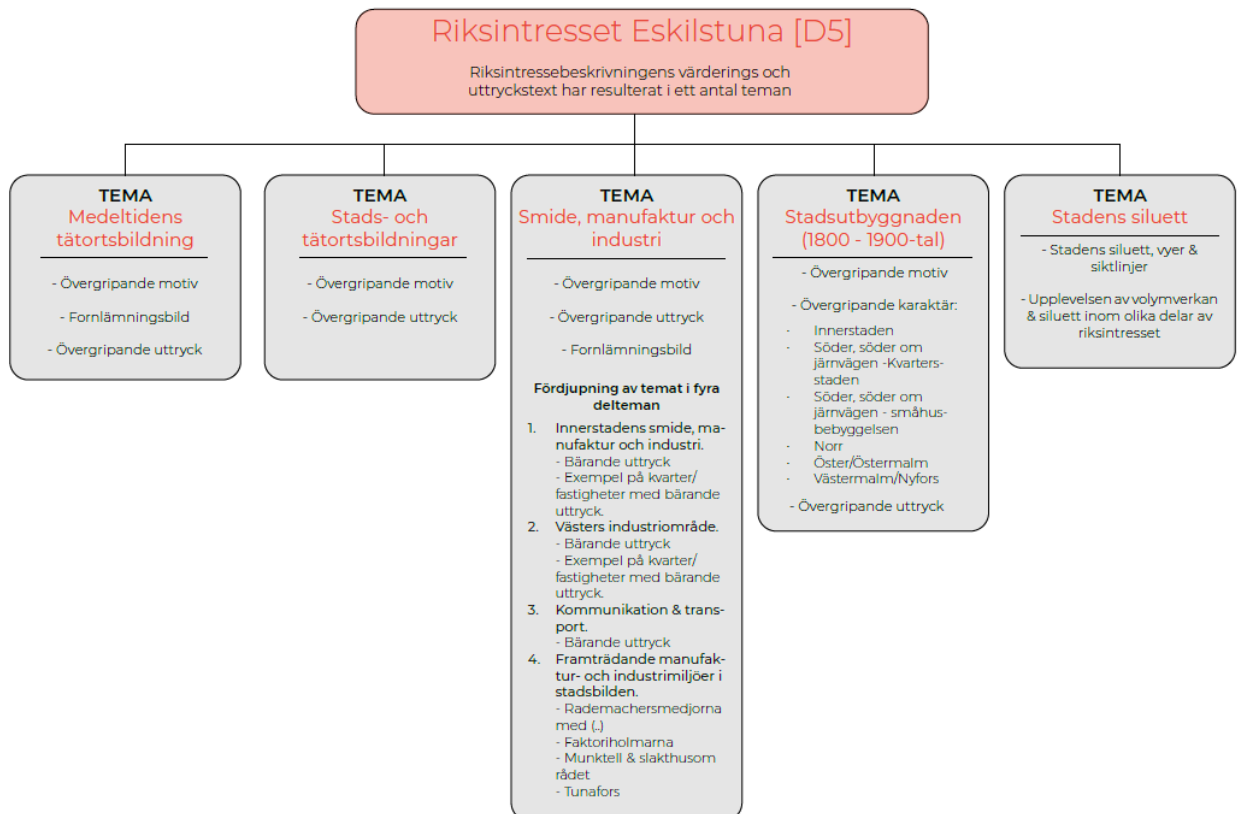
Riksintresset Eskilstuna [D5]

Riksintressebeskrivningens värderings och uttryckstext har resulterat i ett antal teman

TEMA
Medeltidens tätortsbildning

- Övergripande motiv

- Fornlämningsbild

- Övergripande uttryck

TEMA
Stads- och tätortsbildningar

- Övergripande motiv

- Övergripande uttryck

TEMA
Smide, manufaktur och industri

- Övergripande motiv

- Övergripande uttryck

- Fornlämningsbild

Fördjupning av temat i fyra delteman

1. Innerstadens smide, manufaktur och industri.
- Bärande uttryck
- Exempel på kvarter/ fastigheter med bärande uttryck.
2. Västers industriområde.
- Bärande uttryck
- Exempel på kvarter/ fastigheter med bärande uttryck.
3. Kommunikation & transport.
- Bärande uttryck
4. Framträdande manufaktur- och industrimiljöer i stadsbilden.
- Rademachersmedjorna med (..)
- Faktoriholmarna
- Munktell & slakthusområdet
- Tunafors

TEMA
Stadsutbyggnaden (1800 - 1900-tal)

- Övergripande motiv

- Övergripande karaktär:
- Innerstaden
- Söder, söder om järnvägen -Kvartersstaden
- Söder, söder om järnvägen - småhusbebyggelsen
- Norr
- Öster/Östermalm
- Västermalm/Nyfors

- Övergripande uttryck

TEMA
Stadens siluett

- Stadens siluett, vyer & siktlinjer

- Upplevelsen av volymverkan & siluett inom olika delar av riksintresset